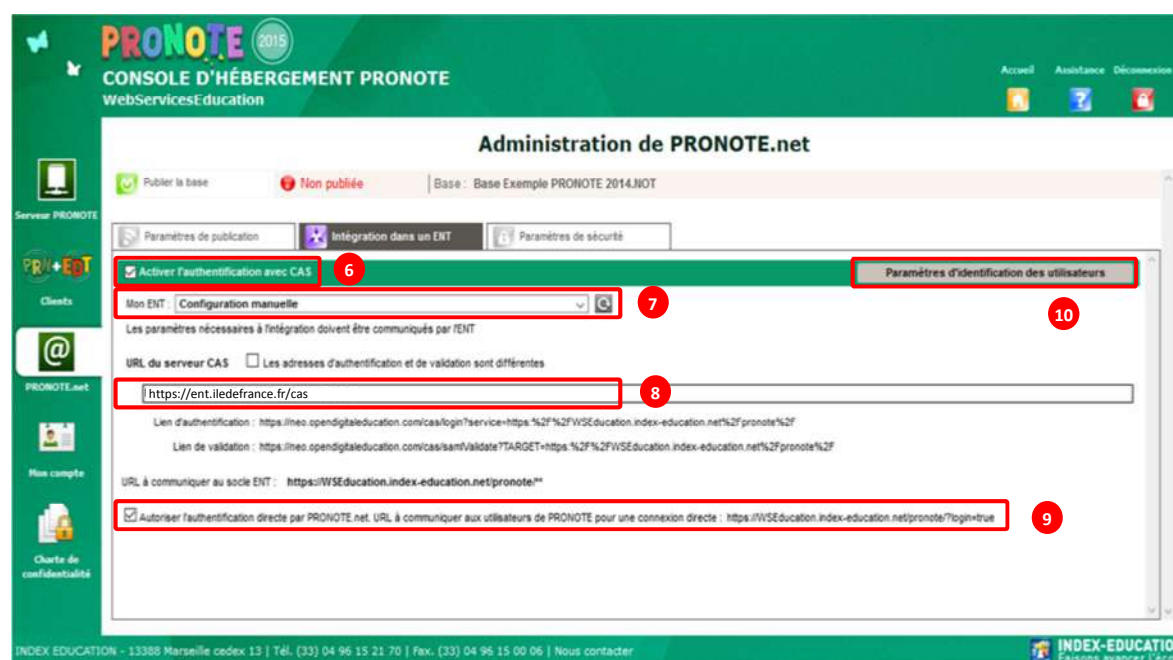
PRONOTE 2015
CONSOLE D'HÉBERGEMENT PRONOTE
WebServicesEducation

Accueil Assistance Déconnexion

Administration de PRONOTE.net

Serveur PRONOTE

Clients

PRONOTE.net

Mon compte

Charte de confidentialité

Publier la base Non publiée Base : Base Exemple PRONOTE 2014.NOT

Paramètres de publication Intégration dans un ENT Paramètres de sécurité

Activer l'authentification avec CAS 6

Paramètres d'identification des utilisateurs

Mon ENT : Configuration manuelle 7

10

Les paramètres nécessaires à l'intégration doivent être communiqués par l'ENT

URL du serveur CAS Les adresses d'authentification et de validation sont différentes

https://ent.iledefrance.fr/cas 8

Lien d'authentification : https://neo.opendigitaleducation.com/cas/login?service=https:%2F%2FWSEducation.index-education.net%2Fpronote%2F

Lien de validation : https://neo.opendigitaleducation.com/cas/samlValidate?TARGET=https:%2F%2FWSEducation.index-education.net%2Fpronote%2F

URL à communiquer au socle ENT : https://WSEducation.index-education.net/pronote/**

Autoriser l'authentification directe par PRONOTE.net. URL à communiquer aux utilisateurs de PRONOTE pour une connexion directe : https://WSEducation.index-education.net/pronote/?login=true 9

INDEX EDUCATION - 13388 Marseille cedex 13 | Tél. (33) 04 96 15 21 70 | Fax. (33) 04 96 15 00 06 | Nous contacter

INDEX-EDUCATION
Faisons avancer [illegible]